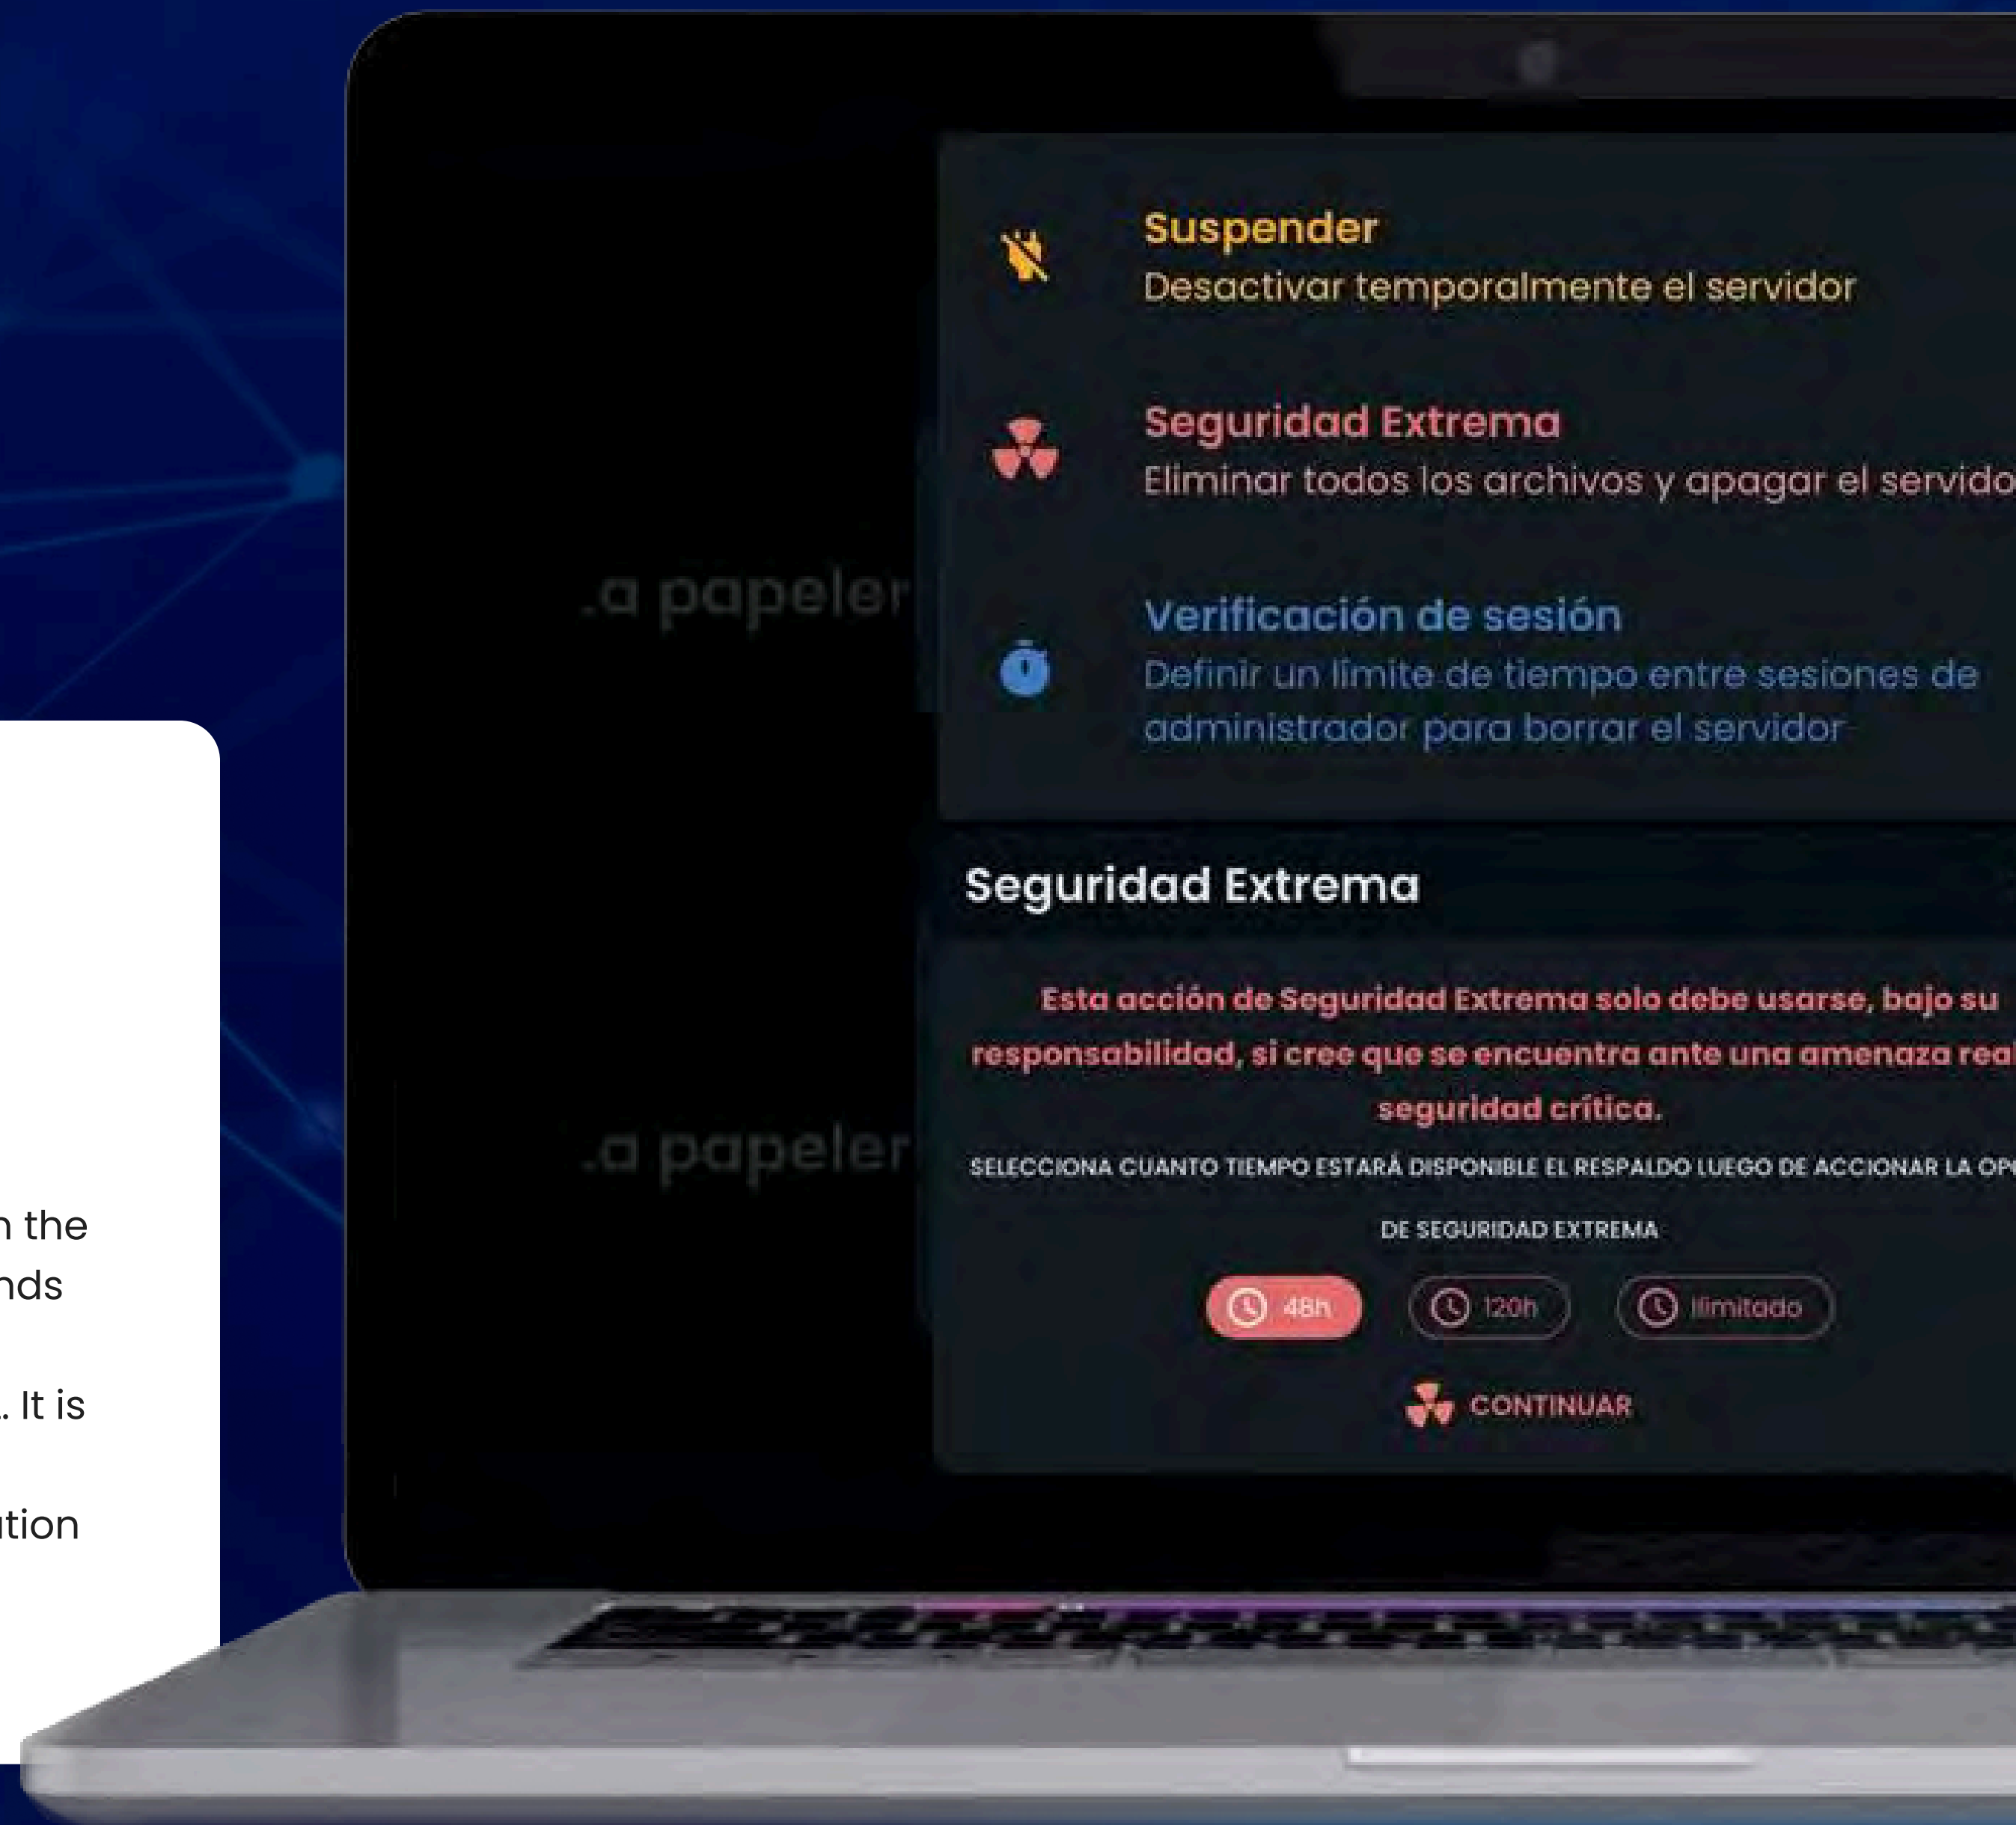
Suspender
Desactivar temporalmente el servidor

Seguridad Extrema
Eliminar todos los archivos y apagar el servido

.a papeler

Verificación de sesión
Definir un límite de tiempo entre sesiones de administrador para borrar el servidor

Seguridad Extrema

Esta acción de Seguridad Extrema solo debe usarse, bajo su responsabilidad, si cree que se encuentra ante una amenaza real seguridad crítica.

.a papeler

SELECCIONA CUANTO TIEMPO ESTARÁ DISPONIBLE EL RESPALDO LUEGO DE ACCIONAR LA OP

DE SEGURIDAD EXTREMA

48h
120h
Ilimitado

CONTINUAR

n the
nds

. It is

ution